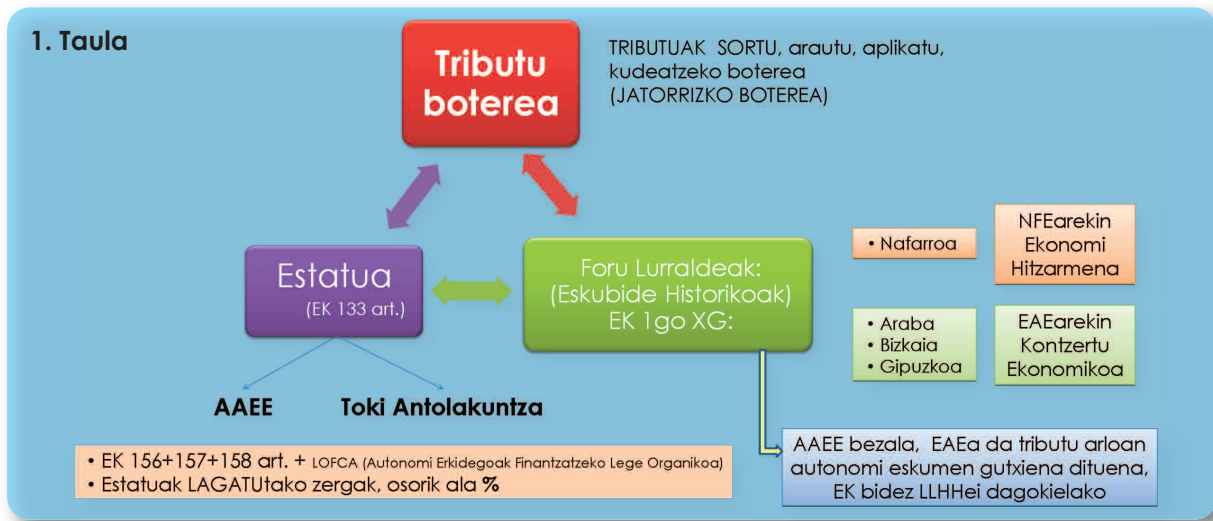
1. Taula

Tributu boterea

TRIBUTUAK SORTU, arautu, aplikatu, kudeatzeko boterea (JATORRIZKO BOTEREA)

Estatua
(EK 133 art.)

Foru Lurraldeak:
(Eskubide Historikoak)
EK 1go XG:

• Nafarroa

NFEarekin Ekonomi Hitzarmena

• Araba
• Bizkaia
• Gipuzkoa

EAEarekin Kontzertu Ekonomikoa

AAEE

Toki Antolakuntza

• EK 156+157+158 art. + LOFCA (Autonomi Erkidegoak Finantzatzeko Lege Organikoa)
• Estatuak LAGATUtako zergak, osorik ala %

AAEE bezala, EAEa da tributu arloan autonomi eskumen gutxiena dituena, EK bidez LLHHei dagokielako